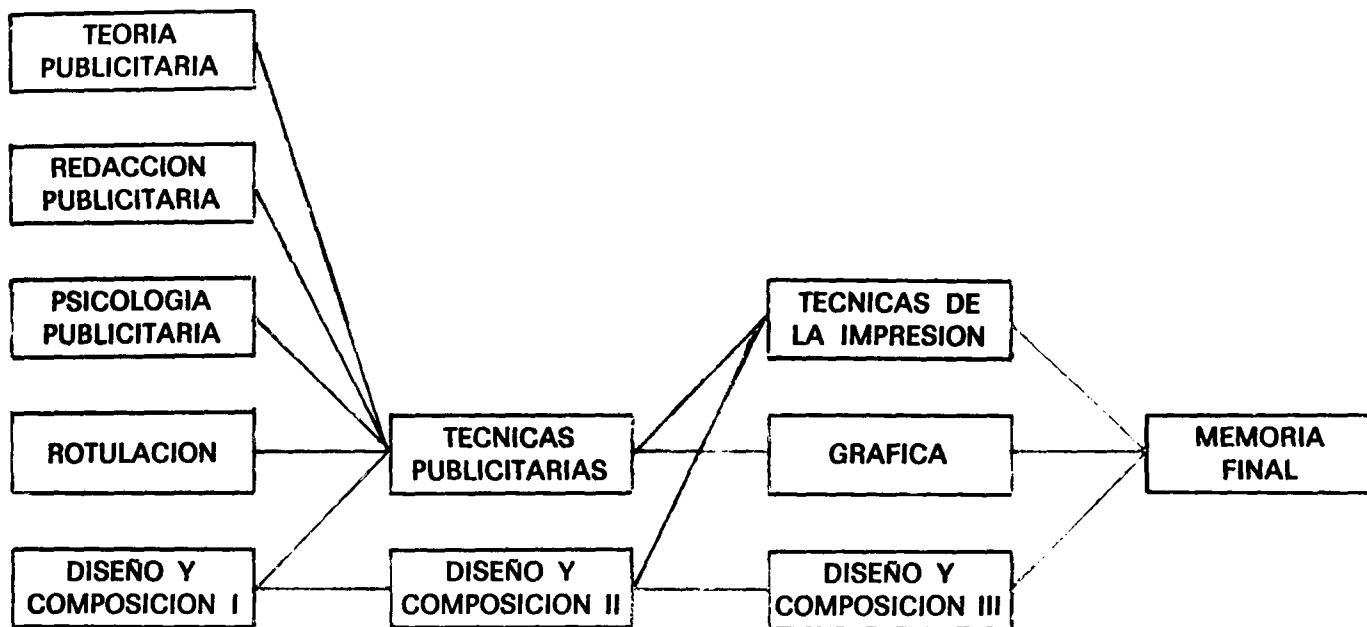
TEORIA PUBLICITARIA

REDACCION PUBLICITARIA

PSICOLOGIA PUBLICITARIA

ROTULACION

DISEÑO Y COMPOSICION I

TECNICAS PUBLICITARIAS

DISEÑO Y COMPOSICION II

TECNICAS DE LA IMPRESION

GRAFICA

DISEÑO Y COMPOSICION III

MEMORIA FINAL